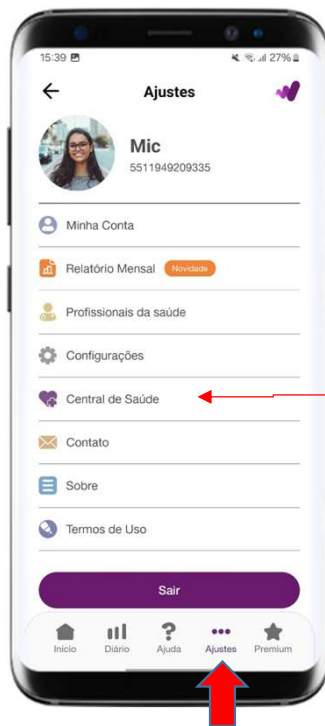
15:39 27%

Ajustes

Mic
5511949209335

Minha Conta

Relatório Mensal Novidade

Profissionais da saúde

Configurações

Central de Saúde

Contato

Sobre

Termos de Uso

Sair

Início Diário Ajuda Ajustes Premium